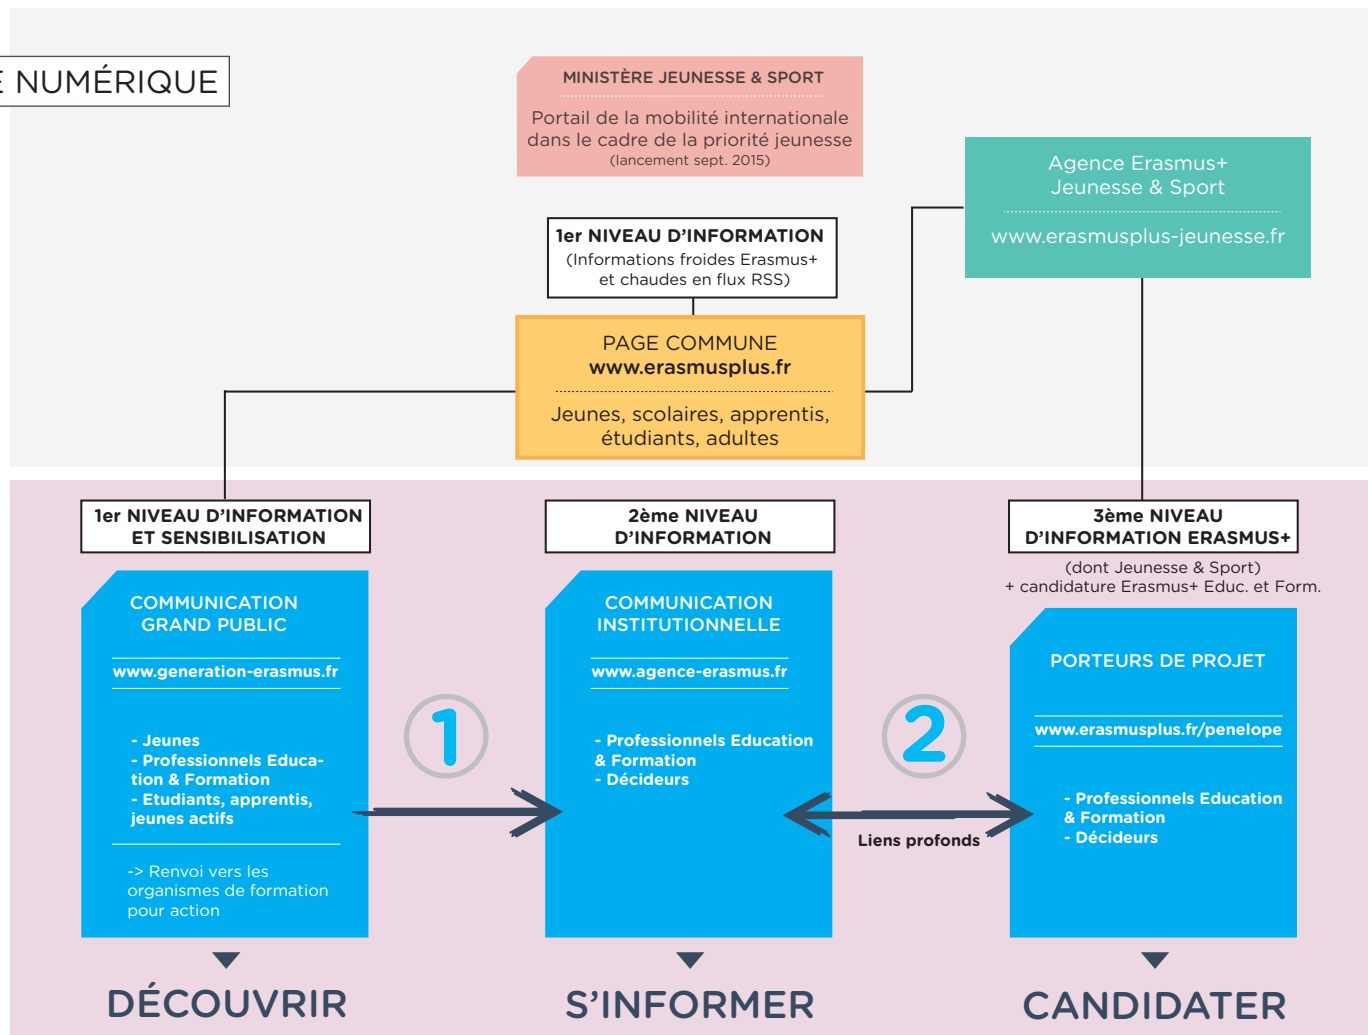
E NUMÉRIQUE

MINISTÈRE JEUNESSE & SPORT

Portail de la mobilité internationale dans le cadre de la priorité jeunesse (lancement sept. 2015)

Agence Erasmus+ Jeunesse & Sport

www.erasmusplus-jeunesse.fr

1er NIVEAU D'INFORMATION
(Informations froides Erasmus+ et chaudes en flux RSS)

PAGE COMMUNE
www.erasmusplus.fr

Jeunes, scolaires, apprentis, étudiants, adultes

1er NIVEAU D'INFORMATION ET SENSIBILISATION

COMMUNICATION GRAND PUBLIC

www.generation-erasmus.fr

- Jeunes
- Professionnels Education & Formation
- Etudiants, apprentis, jeunes actifs

-> Renvoi vers les organismes de formation pour action

1

2ème NIVEAU D'INFORMATION

COMMUNICATION INSTITUTIONNELLE

www.agence-erasmus.fr

- Professionnels Education & Formation
- Décideurs

2

Liens profonds

3ème NIVEAU D'INFORMATION ERASMUS+

(dont Jeunesse & Sport)
+ candidature Erasmus+ Educ. et Form.

PORTEURS DE PROJET

www.erasmusplus.fr/penelope

- Professionnels Education & Formation
- Décideurs

DÉCOUVRIR

S'INFORMER

CANDIDATER